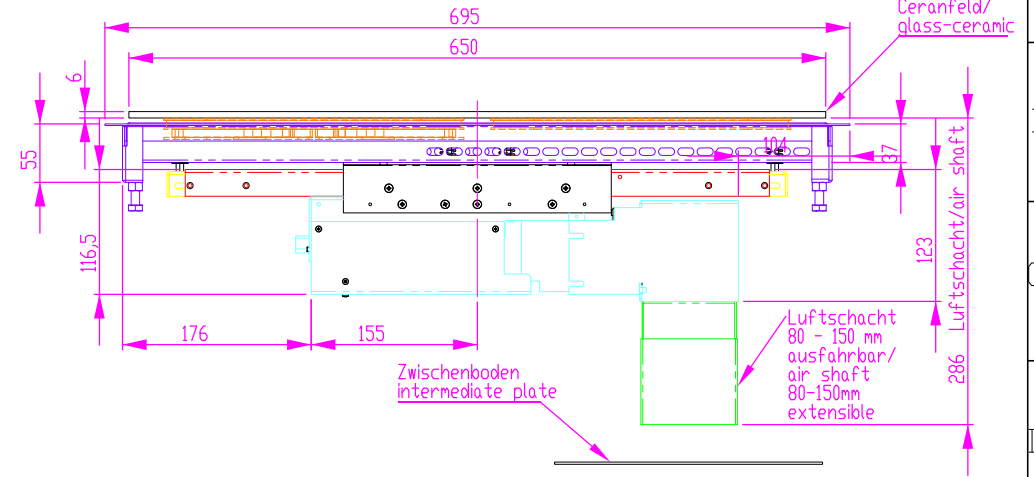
695

650

Ceranfeld/
glass-ceramic

6

55

116,5

104

37

123

Luftschacht/air shaft

286

176

155

Luftschacht
80 - 150 mm
ausfahrbar/
air shaft
80-150mm
extensible

Zwischenboden
intermediate plate